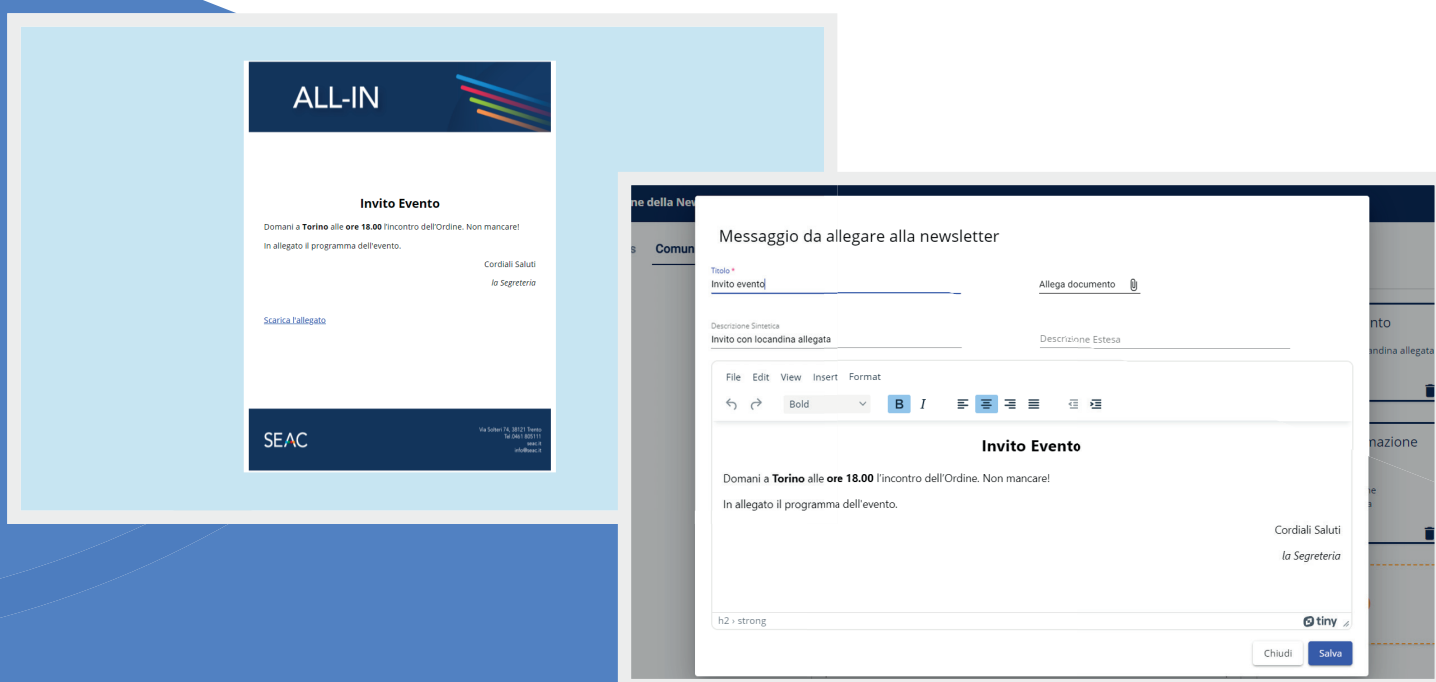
ALL-IN

Invito Evento

Domani a **Torino** alle **ore 18.00** l'incontro dell'Ordine. Non mancare!

In allegato il programma dell'evento.

Cordiali Saluti

*la Segreteria*

Scarica l'allegato

SEAC

Via Solteri 74, 38121 Trento
Tel. 0461 805111
seac.it
info@seac.it

e della New

s Comun

nto
andina allegata

mazione

ne

Messaggio da allegare alla newsletter

Titolo *
Invito evento

Allega documento

Descrizione Sintetica
Invito con locandina allegata

Descrizione Estesa

File Edit View Insert Format

Bold

B I

Invito Evento

Domani a **Torino** alle **ore 18.00** l'incontro dell'Ordine. Non mancare!

In allegato il programma dell'evento.

Cordiali Saluti

*la Segreteria*

h2 › strong

tiny

Chiudi

Salva